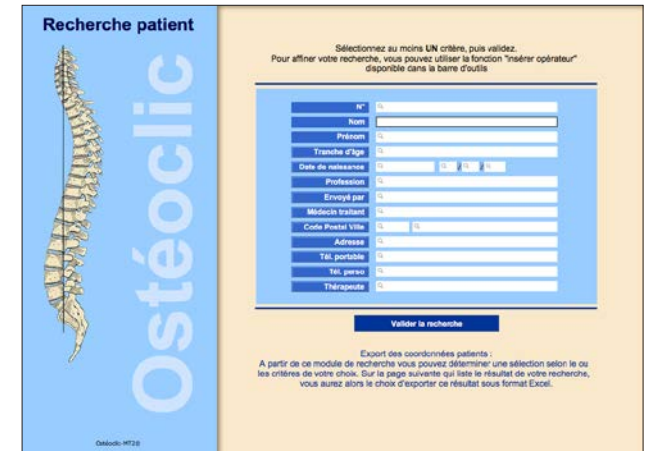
Recherche patient

Ostéoclic

Sélectionnez au moins UN critère, puis validez.
Pour affiner votre recherche, vous pouvez utiliser la fonction "insérer opérateur" disponible dans la barre d'outils

N°
Nom
Prénom
Tranche d'âge
Date de naissance
Profession
Envoyé par
Médecin traitant
Code Postal Ville
Adresse
Tél. portable
Tél. perso
Thérapeute

Valider la recherche

Export des coordonnées patients :
A partir de ce module de recherche vous pouvez déterminer une sélection selon le ou les critères de votre choix. Sur la page suivante qui liste le résultat de votre recherche, vous aurez alors le choix d'exporter ce résultat sous format Excel.

Ostéoclic MT2.0